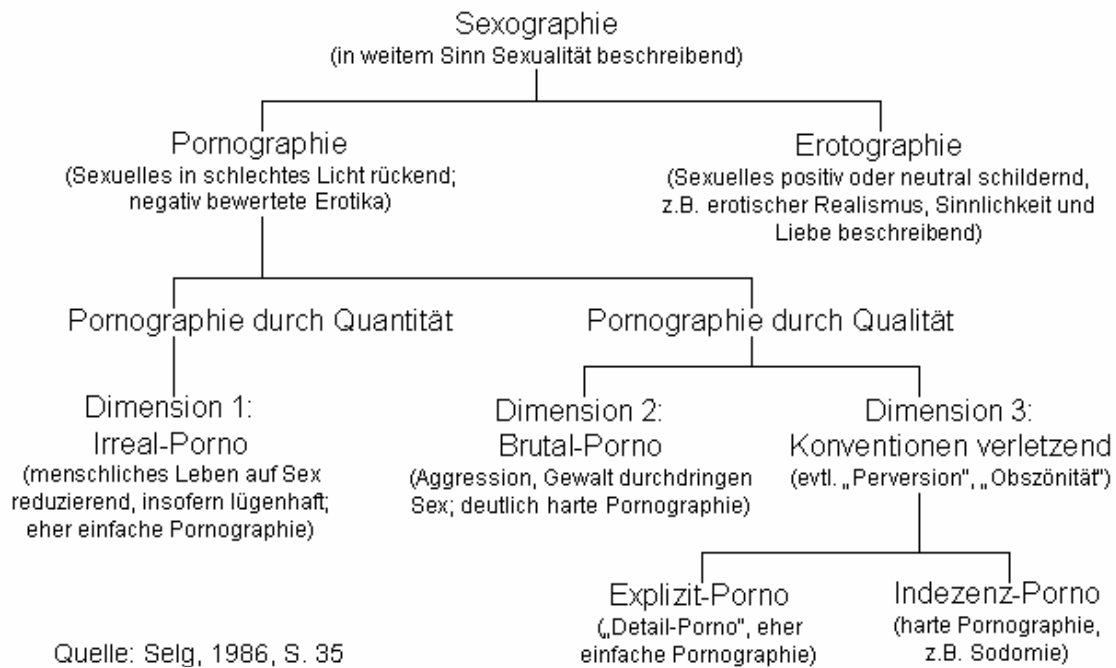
Sexographie
(in weitem Sinn Sexualität beschreibend)

Pornographie
(Sexuelles in schlechtes Licht rückend; negativ bewertete Erotika)

Erotographie
(Sexuelles positiv oder neutral schildernd, z.B. erotischer Realismus, Sinnlichkeit und Liebe beschreibend)

Pornographie durch Quantität

Pornographie durch Qualität

Dimension 1:
Irreal-Porno
(menschliches Leben auf Sex reduzierend, insofern lügenhaft; eher einfache Pornographie)

Dimension 2:
Brutal-Porno
(Aggression, Gewalt durchdringen Sex; deutlich harte Pornographie)

Dimension 3:
Konventionen verletzend
(evtl. „Perversion", „Obszönität")

Explizit-Porno
(„Detail-Porno", eher einfache Pornographie)

Indezenz-Porno
(harte Pornographie, z.B. Sodomie)

Quelle: Selg, 1986, S. 35